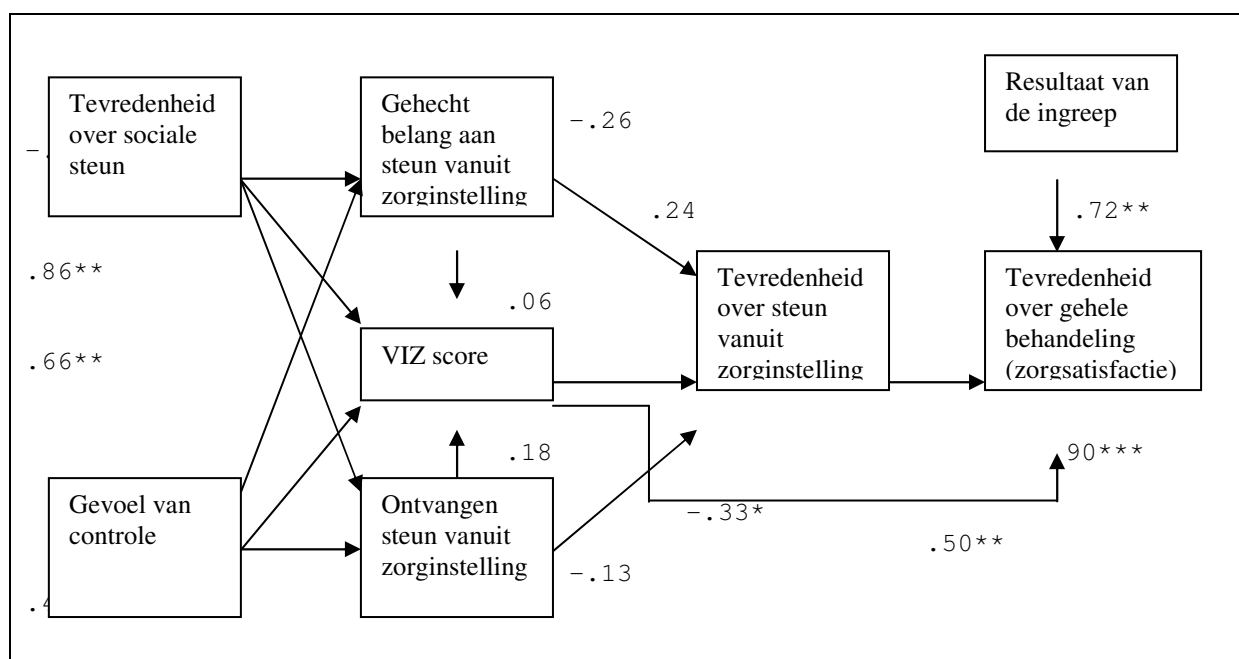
Tevredenheid over sociale steun

Gehecht belang aan steun vanuit zorginstelling

−.26

Resultaat van de ingreep

.24

.72**

.86**

.06

Tevredenheid over steun vanuit zorginstelling

Tevredenheid over gehele behandeling (zorgsatisfactie)

.66**

VIZ score

.18

90***

Gevoel van controle

Ontvangen steun vanuit zorginstelling

−.33*

.50**

−.13

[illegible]